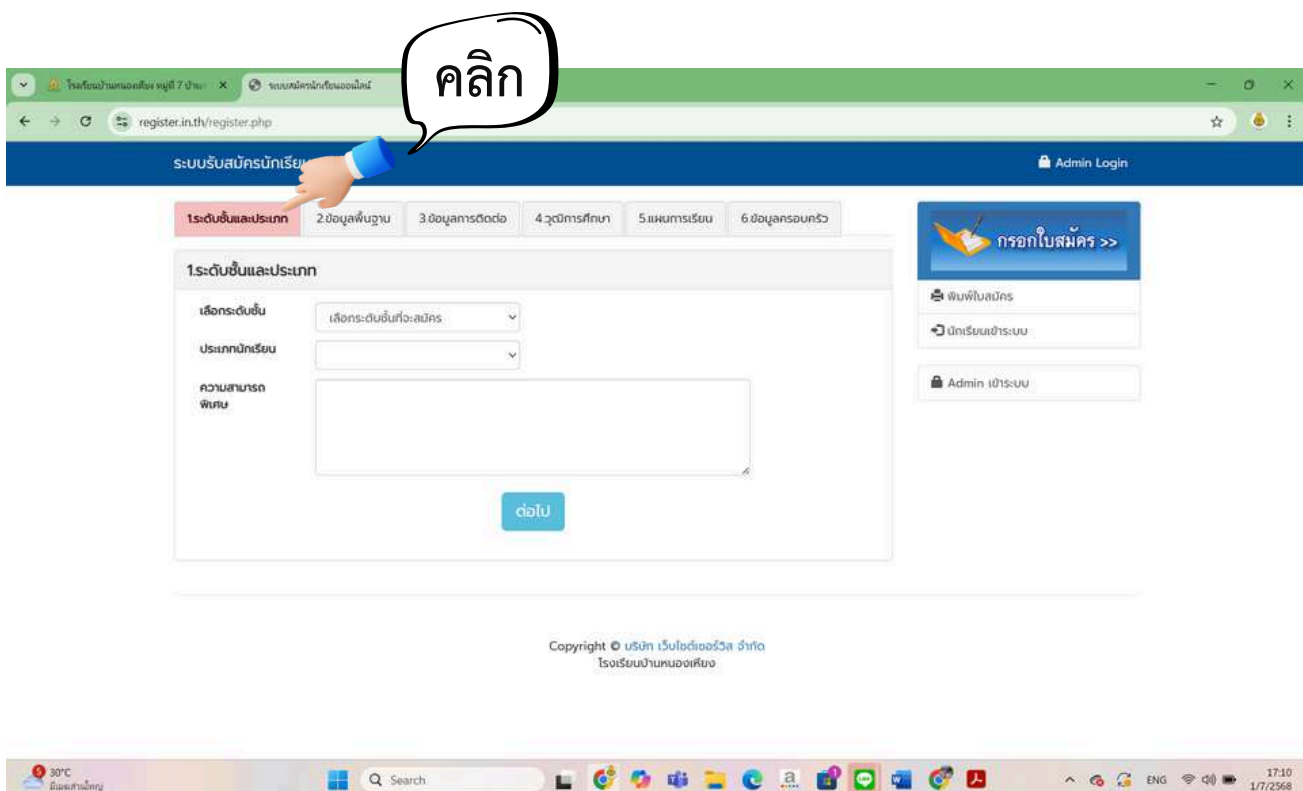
คลิก

โรงเรียนบ้านหนองเคียง หมู่ที่ 7 บ้าน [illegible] ×
ระบบสมัครนักเรียนออนไลน์

register.in.th/register.php

ระบบรับสมัครนักเรีย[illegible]

Admin Login

1.ระดับชั้นและประเภท | 2.ข้อมูลพื้นฐาน | 3.ข้อมูลการติดต่อ | 4.วุฒิการศึกษา | 5.แผนการเรียน | 6.ข้อมูลครอบครัว

1.ระดับชั้นและประเภท

เลือกระดับชั้น
เลือกระดับชั้นที่จะสมัคร

ประเภทนักเรียน

ความสามารถพิเศษ

ต่อไป

กรอกใบสมัคร >>

พิมพ์ใบสมัคร

นักเรียนเข้าระบบ

Admin เข้าระบบ

Copyright © บริษัท เว็บไซต์เซอร์วิส จำกัด
โรงเรียนบ้านหนองเคียง

30°C
มีเมฆส่วนใหญ่

Search

ENG

17:10
1/7/2568